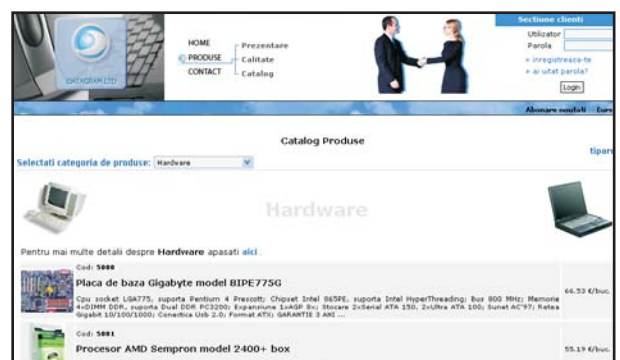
DATAGRAM LTD

HOME
PRODUSE
CONTACT

Prezentare
Calitate
Catalog

Sectiune clienti
Utilizator
Parola
» inregistreaza-te
» ai uitat parola?
Login

Abonare noutati Curs

Catalog Produse

Selectati categoria de produse: Hardware

tipar

Hardware

Pentru mai multe detalii despre Hardware apasati aici

Cod: 5000
Placa de baza Gigabyte model 8IPE775G
Cpu socket LGA775, suporta Pentium 4 Prescott; Chipset Intel 865PE, suporta Intel HyperThreading; Bus 800 MHz; Memorie 4xDIMM DDR, suporta Dual DDR PC3200; Expansiune 1xAGP 8x; Stocare 2xSerial ATA 150, 2xUltra ATA 100; Sunet AC'97; Retea Gigabit 10/100/1000; Conectica Usb 2.0; Format ATX; GARANTIE 3 ANI ...
66.53 €/buc.

Cod: 5001
Procesor AMD Sempron model 2400+ box
55.19 €/buc.